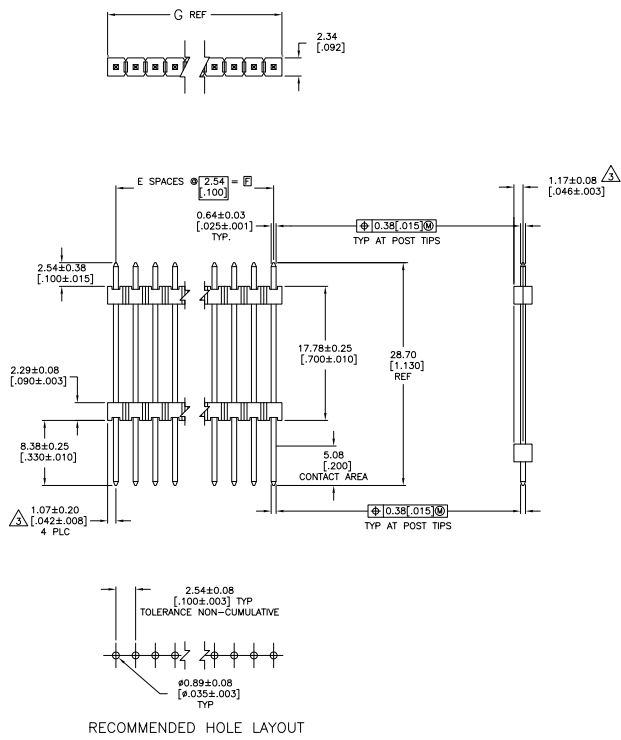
G REF

2.34
[.092]

E SPACES @ 2.54 [.100] = F

0.64±0.03
[.025±.001]
TYP.

⊕ 0.38 [.015] Ⓜ
TYP AT POST TIPS

1.17±0.08
[.046±.003]

3

2.54±0.38
[.100±.015]

17.78±0.25
[.700±.010]

28.70
[1.130]
REF

2.29±0.08
[.090±.003]

8.38±0.25
[.330±.010]

5.08
[.200]
CONTACT AREA

3

1.07±0.20
[.042±.008]
4 PLC

⊕ 0.38 [.015] Ⓜ
TYP AT POST TIPS

2.54±0.08
[.100±.003] TYP
TOLERANCE NON-CUMULATIVE

ø0.89±0.08
[ø.035±.003]
TYP

RECOMMENDED HOLE LAYOUT